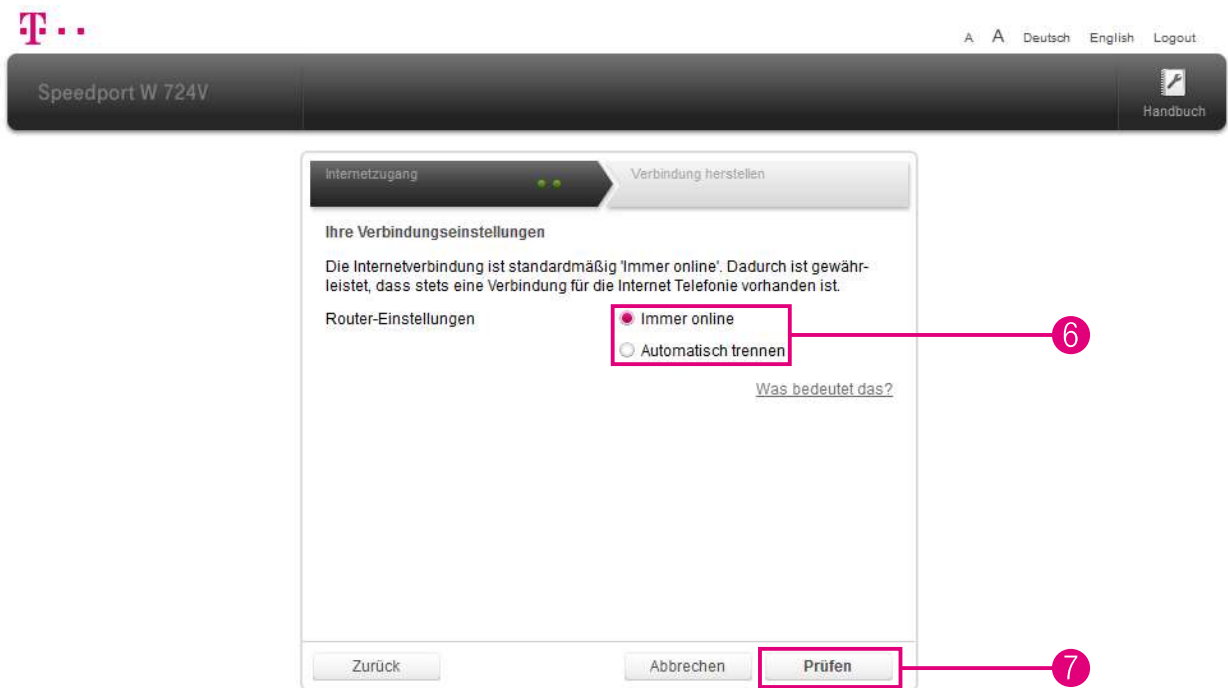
T · · ·

A A Deutsch English Logout

Speedport W 724V

Handbuch

Internetzugang

Verbindung herstellen

Ihre Verbindungseinstellungen

Die Internetverbindung ist standardmäßig 'Immer online'. Dadurch ist gewährleistet, dass stets eine Verbindung für die Internet Telefonie vorhanden ist.

Router-Einstellungen

Immer online

Automatisch trennen

6

Was bedeutet das?

Zurück

Abbrechen

Prüfen

7